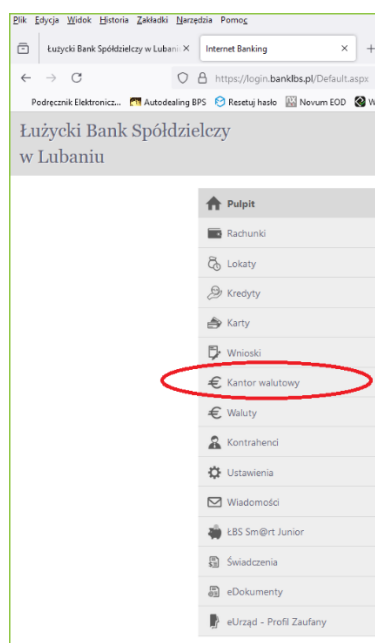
Plik Edycja Widok Historia Zakładki Narzędzia Pomoc

Łużycki Bank Spółdzielczy w Luban ×
Internet Banking ×
+

https://login.banklbs.pl/Default.aspx

Podręcznik Elektronicz... Autodealing BPS Resetuj hasło Novum EOD W

Łużycki Bank Spółdzielczy
w Lubaniu

Pulpit
Rachunki
Lokaty
Kredyty
Karty
Wnioski
Kantor walutowy
Waluty
Kontrahenci
Ustawienia
Wiadomości
ŁBS Sm@rt Junior
Świadczenia
eDokumenty
eUrząd - Profil Zaufany